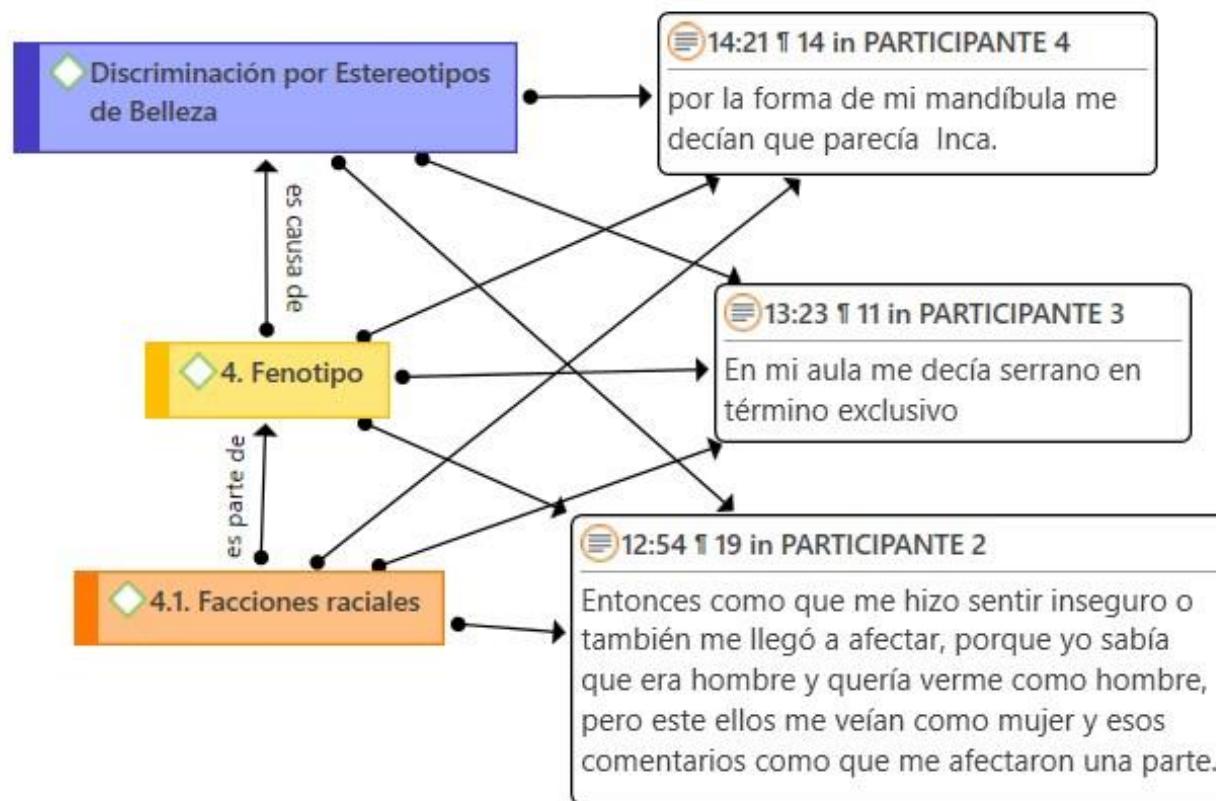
Discriminación por Estereotipos de Belleza

14:21 ¶ 14 in PARTICIPANTE 4
por la forma de mi mandíbula me decían que parecía Inca.

es causa de

13:23 ¶ 11 in PARTICIPANTE 3
En mi aula me decía serrano en término exclusivo

4. Fenotipo

es parte de

12:54 ¶ 19 in PARTICIPANTE 2
Entonces como que me hizo sentir inseguro o también me llegó a afectar, porque yo sabía que era hombre y quería verme como hombre, pero este ellos me veían como mujer y esos comentarios como que me afectaron una parte.

4.1. Facciones raciales